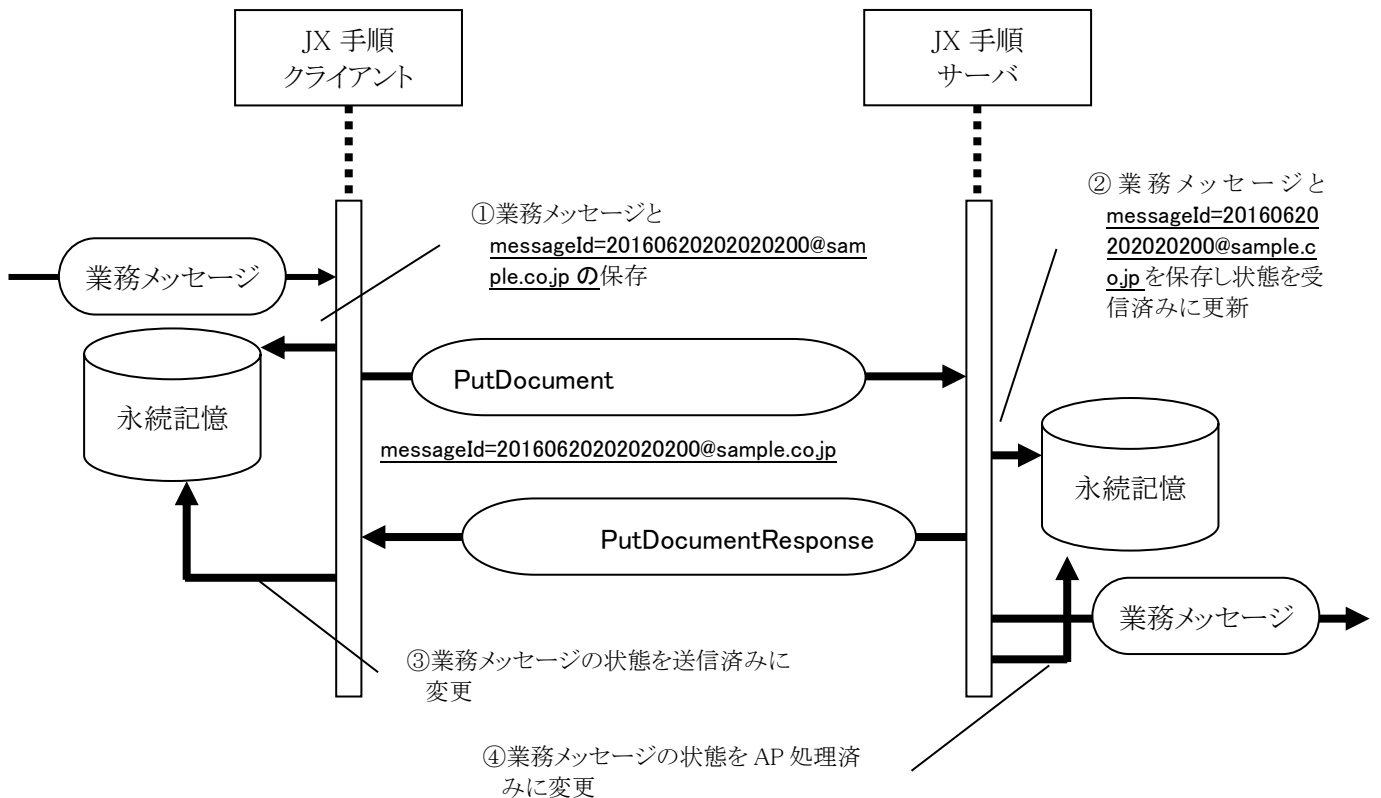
JX 手順
クライアント

JX 手順
サーバ

①業務メッセージと
messageId=20160620202020200@sample.co.jp の保存

②業務メッセージと
messageId=20160620202020200@sample.co.jp を保存し状態を受信済みに更新

業務メッセージ

永続記憶

PutDocument

messageId=20160620202020200@sample.co.jp

永続記憶

PutDocumentResponse

業務メッセージ

③業務メッセージの状態を送信済みに変更

④業務メッセージの状態を AP 処理済みに変更